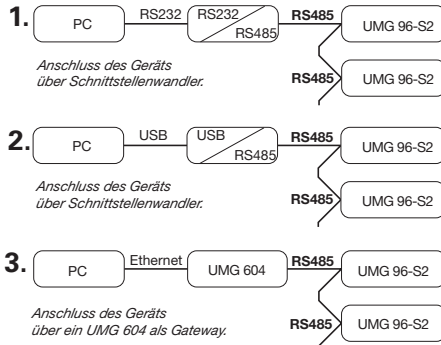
1. PC RS232 RS232 RS485 RS485 UMG 96-S2

Anschluss des Geräts über Schnittstellenwandler.

RS485 UMG 96-S2

2. PC USB USB RS485 RS485 UMG 96-S2

Anschluss des Geräts über Schnittstellenwandler.

RS485 UMG 96-S2

3. PC Ethernet UMG 604 RS485 UMG 96-S2

Anschluss des Geräts über ein UMG 604 als Gateway.

RS485 UMG 96-S2